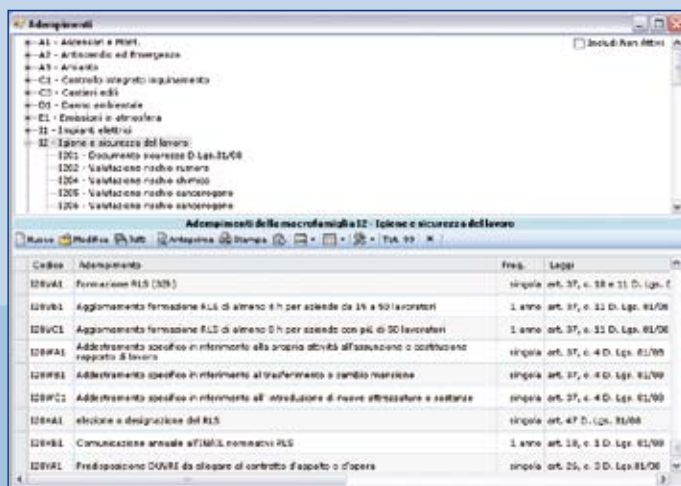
Adempimenti

Includi Non Attivi

A1 - Ascensori e Mont.
A7 - Antincendio ed Emergenze
A9 - Amianto
C1 - Controllo integrato inquinamento
C3 - Cantieri edili
D1 - Danno ambientale
E1 - Emissioni in atmosfera
I1 - Impianti elettrici
I2 - Igiene e sicurezza del lavoro
I201 - Documento sicurezza D.Lgs.81/08
I202 - Valutazione rischio rumore
I204 - Valutazione rischio chimico
I205 - Valutazione rischio cancerogeno
I206 - Valutazione rischio cancerogeno

Adempimenti della macrofamiglia I2 - Igiene e sicurezza del lavoro

Nuovo Modifica Tutti Anteprima Stampa Tot. 99

| Codice | Adempimento | Freq. | Leggi |
|---|---|---|---|
| I20VA1 | Formazione RLS (32h) | singola | art. 37, c. 10 e 11 D. Lgs. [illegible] |
| I20VB1 | Aggiornamento formazione RLS di almeno 4 h per aziende da 15 a 50 lavoratori | 1 anno | art. 37, c. 11 D. Lgs. 81/08 |
| I20VC1 | Aggiornamento formazione RLS di almeno 8 h per aziende con più di 50 lavoratori | 1 anno | art. 37, c. 11 D. Lgs. 81/08 |
| I20FA1 | Addestramento specifico in riferimento alla propria attività all'assunzione o costituzione rapporto di lavoro | singola | art. 37, c. 4 D. Lgs. 81/08 |
| I20FB1 | Addestramento specifico in riferimento al trasferimento o cambio mansione | singola | art. 37, c. 4 D. Lgs. 81/08 |
| I20FC1 | Addestramento specifico in riferimento all' introduzione di nuove attrezzature o sostanze | singola | art. 37, c. 4 D. Lgs. 81/08 |
| I20XA1 | elezione e designazione del RLS | singola | art. 47 D. Lgs. 81/08 |
| I20XB1 | Comunicazione annuale all'INAIL nominativi RLS | 1 anno | art. 18, c. 1 D. Lgs. 81/08 |
| I20YA1 | Predisposizione DUVRI da allegare al contratto d'appalto o d'opera | singola | art. 26, c. 3 D. Lgs.81/08 |